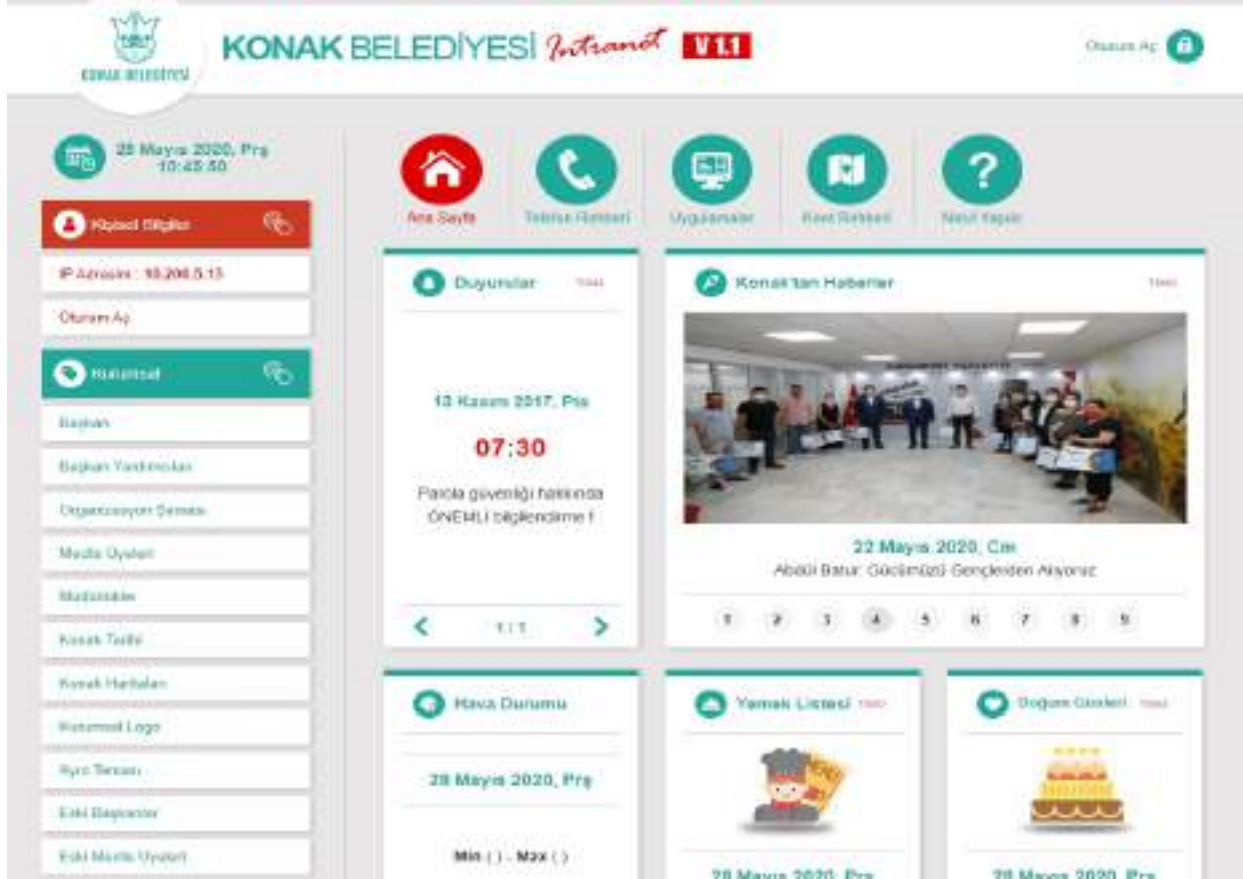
KONAK BELEDİYESİ

KONAK BELEDİYESİ Intranet V1.1

Oturum Aç

28 Mayıs 2020, Prş 10:45:50

Kişisel Bilgiler

IP Adresiniz : 10.200.5.13

Oturum Aç

Kurumsal

Başkan

Başkan Yardımcıları

Organizasyon Şeması

Meclis Üyeleri

Müdürlükler

Konak Tarihi

Konak Haritaları

Kurumsal Logo

Ayrı Tema

Eski Başkanlar

Eski Meclis Üyeleri

Ana Sayfa

Telefon Rehberi

Uygulamalar

Kent Rehberi

Nasıl Yapılır

Duyurular

Tümü

13 Kasım 2017, Prş

07:30

Parola güvenliği hakkında ÖNEMLİ bilgilendirme !

1 / 1

Konak'tan Haberler

Tümü

22 Mayıs 2020, Cm

Abdül Batur: Gücümüzü Gençlerden Alıyoruz

1 2 3 4 5 6 7 8 9

Hava Durumu

28 Mayıs 2020, Prş

Min ( ) - Max ( )

Yemek Listesi

Tümü

28 Mayıs 2020, Prş

Doğum Günleri

Tümü

28 Mayıs 2020, Prş